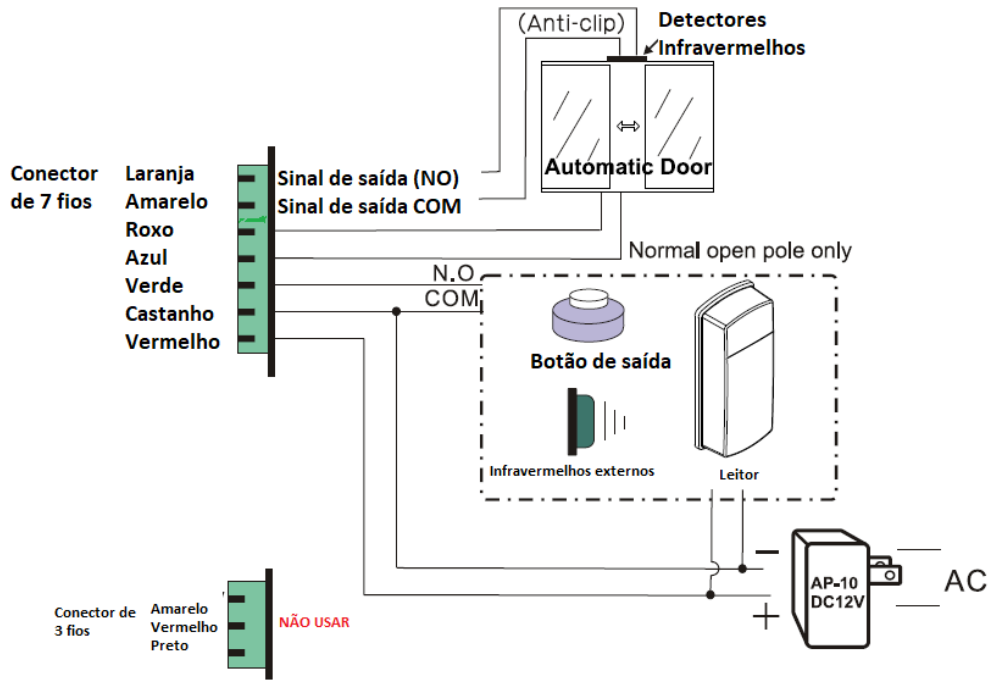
(Anti-clip)

Detectores Infravermelhos

Automatic Door

Conector de 7 fios

Laranja
Amarelo
Roxo
Azul
Verde
Castanho
Vermelho

Sinal de saída (NO)
Sinal de saída COM

Normal open pole only

N.O
COM

Botão de saída

Infravermelhos externos

Leitor

−

AP-10
DC12V

AC

+

Conector de 3 fios

Amarelo
Vermelho
Preto

NÃO USAR